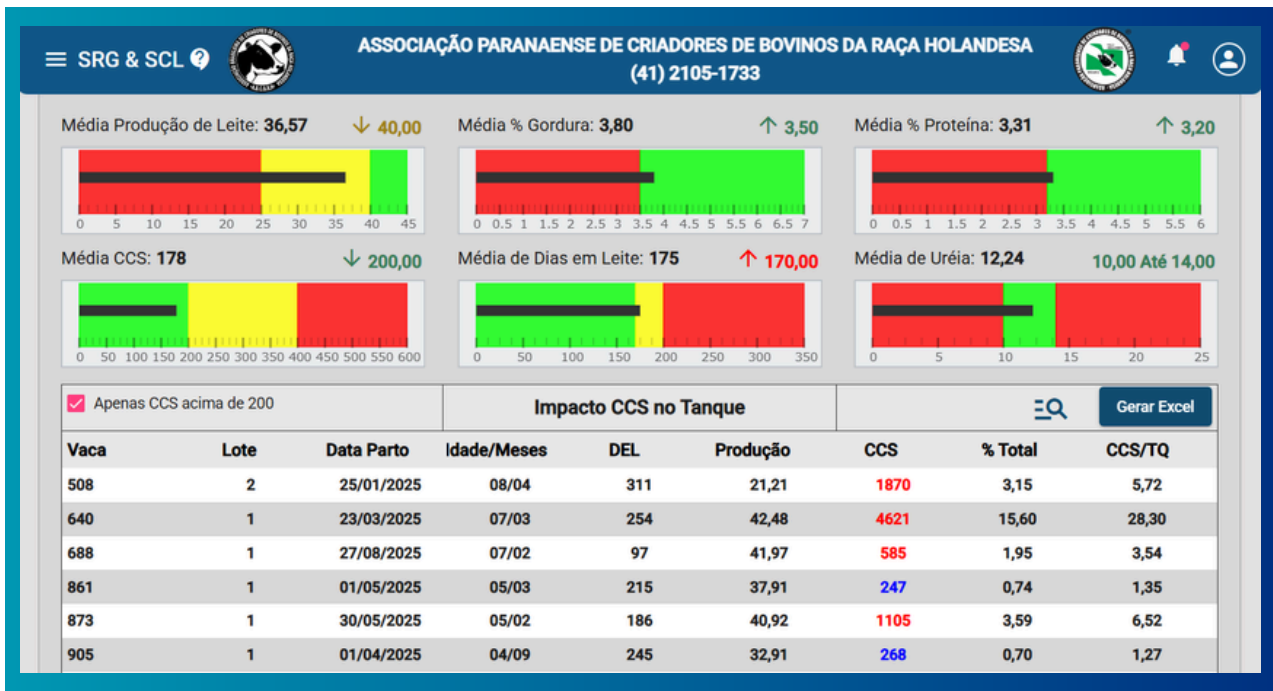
SRG & SCL

ASSOCIAÇÃO PARANAENSE DE CRIADORES DE BOVINOS DA RAÇA HOLANDESA
(41) 2105-1733

Média Produção de Leite: 36,57 ↓ 40,00
0 5 10 15 20 25 30 35 40 45

Média % Gordura: 3,80 ↑ 3,50
0 0.5 1 1.5 2 2.5 3 3.5 4 4.5 5 5.5 6 6.5 7

Média % Proteína: 3,31 ↑ 3,20
0 0.5 1 1.5 2 2.5 3 3.5 4 4.5 5 5.5 6

Média CCS: 178 ↓ 200,00
0 50 100 150 200 250 300 350 400 450 500 550 600

Média de Dias em Leite: 175 ↑ 170,00
0 50 100 150 200 250 300 350

Média de Uréia: 12,24 10,00 Até 14,00
0 5 10 15 20 25

Apenas CCS acima de 200

Impacto CCS no Tanque

Gerar Excel

| Vaca | Lote | Data Parto | Idade/Meses | DEL | Produção | CCS | % Total | CCS/TQ |
|---|---|---|---|---|---|---|---|---|
| 508 | 2 | 25/01/2025 | 08/04 | 311 | 21,21 | 1870 | 3,15 | 5,72 |
| 640 | 1 | 23/03/2025 | 07/03 | 254 | 42,48 | 4621 | 15,60 | 28,30 |
| 688 | 1 | 27/08/2025 | 07/02 | 97 | 41,97 | 585 | 1,95 | 3,54 |
| 861 | 1 | 01/05/2025 | 05/03 | 215 | 37,91 | 247 | 0,74 | 1,35 |
| 873 | 1 | 30/05/2025 | 05/02 | 186 | 40,92 | 1105 | 3,59 | 6,52 |
| 905 | 1 | 01/04/2025 | 04/09 | 245 | 32,91 | 268 | 0,70 | 1,27 |